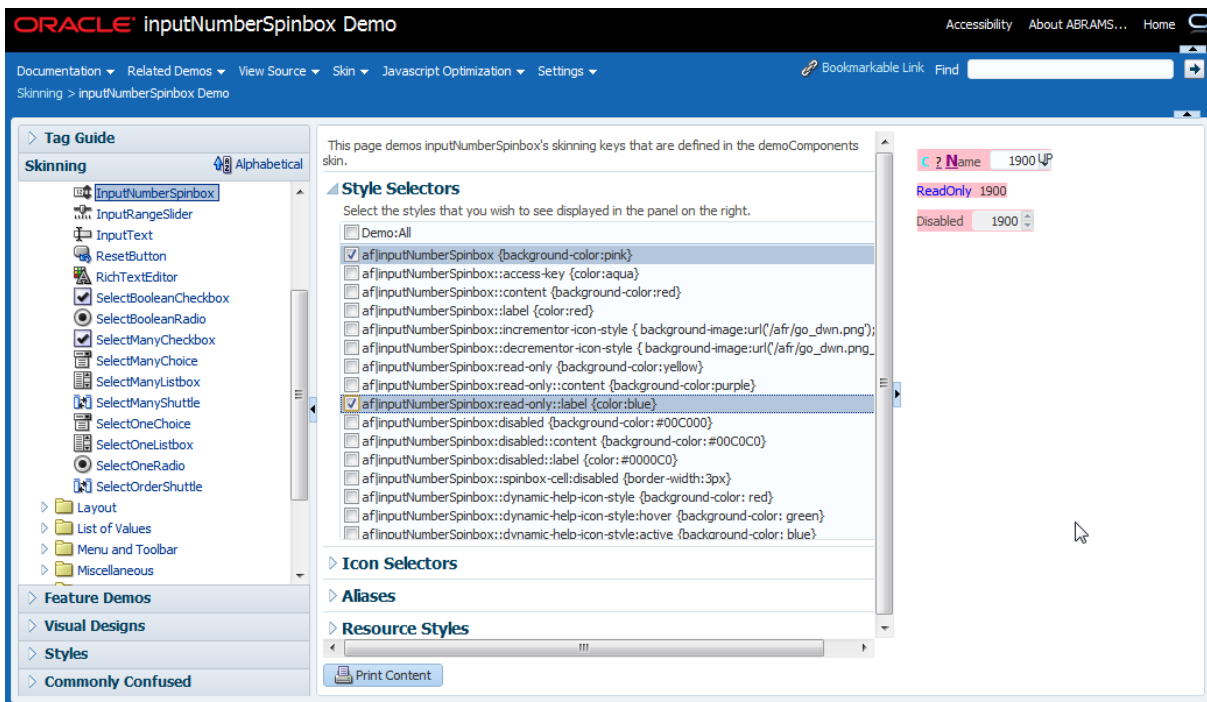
ORACLE inputNumberSpinbox Demo

Accessibility About ABRAMS... Home

Documentation ▾ Related Demos ▾ View Source ▾ Skin ▾ Javascript Optimization ▾ Settings ▾

Bookmarkable Link Find

Skinning > inputNumberSpinbox Demo

Tag Guide

Skinning

Alphabetical

InputNumberSpinbox
InputRangeSlider
InputText
ResetButton
RichTextEditor
SelectBooleanCheckbox
SelectBooleanRadio
SelectManyCheckbox
SelectManyChoice
SelectManyListbox
SelectManyShuttle
SelectOneChoice
SelectOneListbox
SelectOneRadio
SelectOrderShuttle
Layout
List of Values
Menu and Toolbar
Miscellaneous

Feature Demos

Visual Designs

Styles

Commonly Confused

This page demos inputNumberSpinbox's skinning keys that are defined in the demoComponents skin.

Style Selectors

Select the styles that you wish to see displayed in the panel on the right.

Demo:All
af|inputNumberSpinbox {background-color:pink}
af|inputNumberSpinbox::access-key {color:aqua}
af|inputNumberSpinbox::content {background-color:red}
af|inputNumberSpinbox::label {color:red}
af|inputNumberSpinbox::incrementor-icon-style { background-image:url('/afr/go_dwn.png');
af|inputNumberSpinbox::decrementor-icon-style { background-image:url('/afr/go_dwn.png_
af|inputNumberSpinbox:read-only {background-color:yellow}
af|inputNumberSpinbox:read-only::content {background-color:purple}
af|inputNumberSpinbox:read-only::label {color:blue}
af|inputNumberSpinbox:disabled {background-color:#00C000}
af|inputNumberSpinbox:disabled::content {background-color:#00C0C0}
af|inputNumberSpinbox:disabled::label {color:#0000C0}
af|inputNumberSpinbox::spinbox-cell:disabled {border-width:3px}
af|inputNumberSpinbox::dynamic-help-icon-style {background-color: red}
af|inputNumberSpinbox::dynamic-help-icon-style:hover {background-color: green}
af|inputNumberSpinbox::dynamic-help-icon-style:active {background-color: blue}

Icon Selectors

Aliases

Resource Styles

Print Content

C ? Name 1900

ReadOnly 1900

Disabled 1900